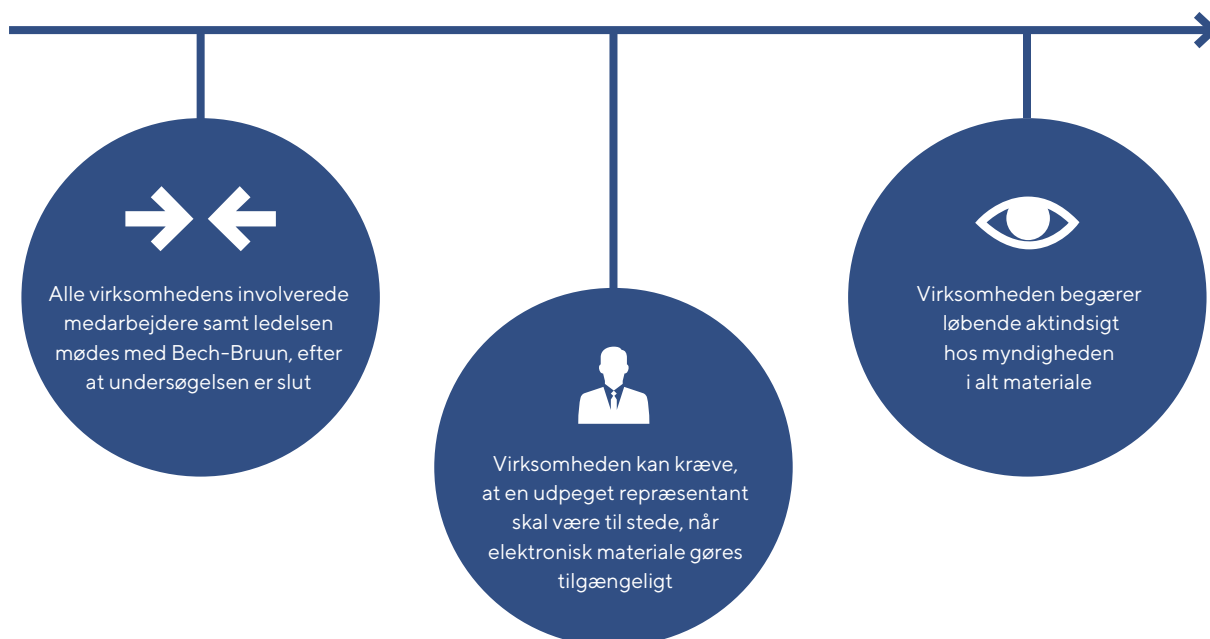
Alle virksomhedens involverede medarbejdere samt ledelsen mødes med Bech-Bruun, efter at undersøgelsen er slut

Virksomheden kan kræve, at en udpeget repræsentant skal være til stede, når elektronisk materiale gøres tilgængeligt

Virksomheden begærer løbende aktindsigt hos myndigheden i alt materiale